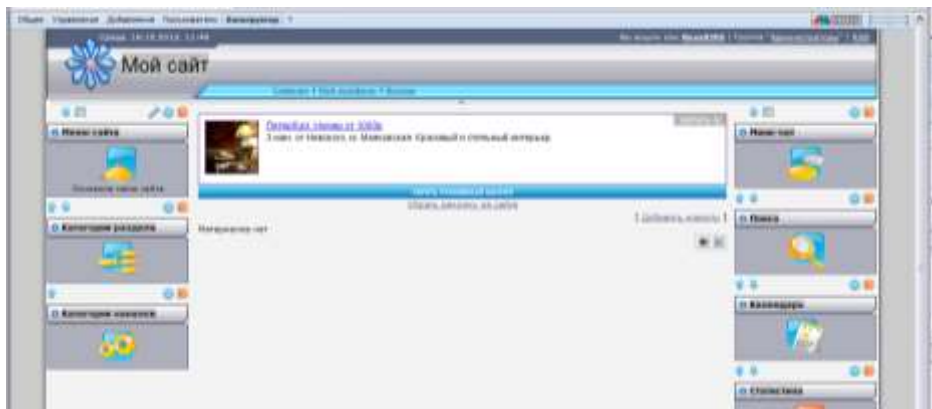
Общее Управление Добавление Пользователи Конструктор ?

Среда, 16.10.2013, 11:48

Мой сайт

Главная | Мой профиль | Выход

Меню сайта

Категории раздела

Категории новостей

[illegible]

Материалов нет

Меню чат

Поиск

Календарь

Статистика